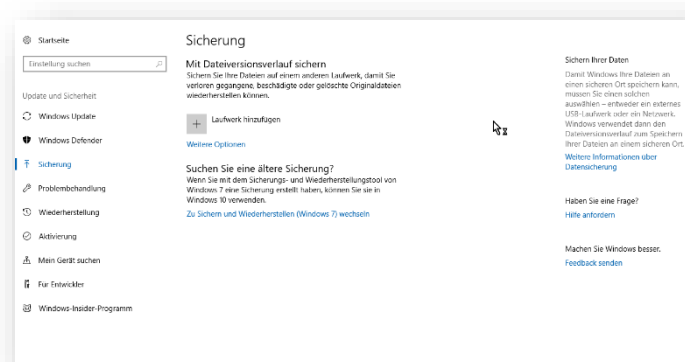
Startseite

Einstellung suchen

Update und Sicherheit

Windows Update

Windows Defender

Sicherung

Problembehandlung

Wiederherstellung

Aktivierung

Mein Gerät suchen

Für Entwickler

Windows-Insider-Programm

Sicherung

Mit Dateiversionsverlauf sichern

Sichern Sie Ihre Dateien auf einem anderen Laufwerk, damit Sie verloren gegangene, beschädigte oder gelöschte Originaldateien wiederherstellen können.

Laufwerk hinzufügen

Weitere Optionen

Suchen Sie eine ältere Sicherung?

Wenn Sie mit dem Sicherungs- und Wiederherstellungstool von Windows 7 eine Sicherung erstellt haben, können Sie sie in Windows 10 verwenden.

Zu Sichern und Wiederherstellen (Windows 7) wechseln

Sichern Ihrer Daten

Damit Windows Ihre Dateien an einem sicheren Ort speichern kann, müssen Sie einen solchen auswählen – entweder ein externes USB-Laufwerk oder ein Netzwerk. Windows verwendet dann den Dateiversionsverlauf zum Speichern Ihrer Dateien an einem sicheren Ort.

Weitere Informationen über Datensicherung

Haben Sie eine Frage?

Hilfe anfordern

Machen Sie Windows besser.

Feedback senden